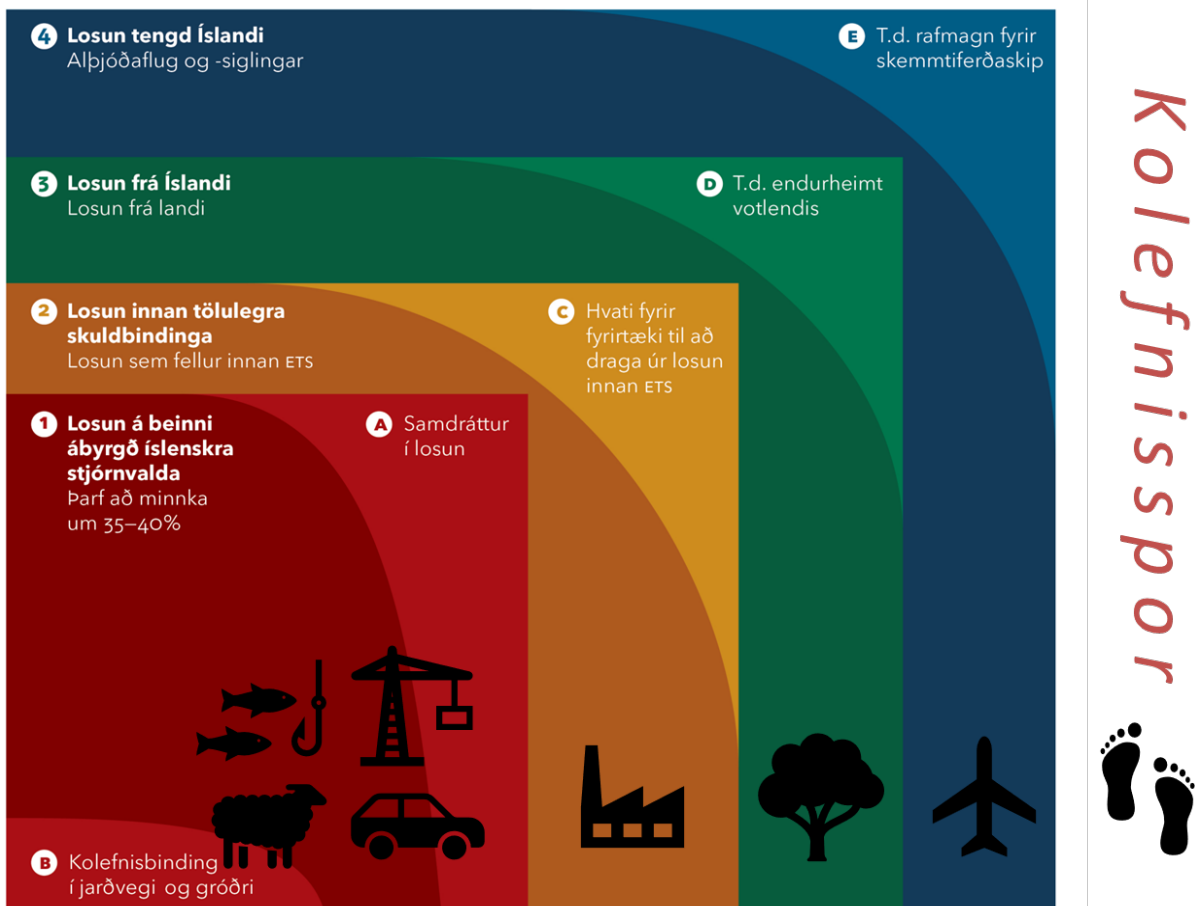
4 **Losun tengd Íslandi**
Alþjóðaflug og -siglingar

E T.d. rafmagn fyrir skemmtiferðaskip

3 **Losun frá Íslandi**
Losun frá landi

D T.d. endurheimt votlendis

2 **Losun innan tölulegra skuldbindinga**
Losun sem fellur innan ETS

C Hvati fyrir fyrirtæki til að draga úr losun innan ETS

1 **Losun á beinni ábyrgð íslenskra stjórnvalda**
Þarf að minnka um 35–40%

A Samdráttur í losun

B Kolefnisbinding í jarðvegi og gróðri

Kolefnisspor